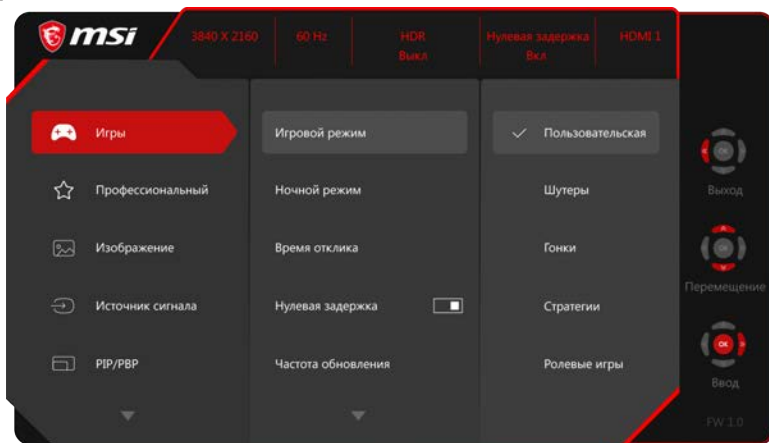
msi

3840 X 2160 | 60 Hz | HDR Выкл | Нулевая задержка Вкл | HDMI 1

Игры
Профессиональный
Изображение
Источник сигнала
PIP/PBP

Игровой режим
Ночной режим
Время отклика
Нулевая задержка
Частота обновления

✓ Пользовательская
Шутеры
Гонки
Стратегии
Ролевые игры

OK
Выход
OK
Перемещение
OK
Ввод
FW 1.0